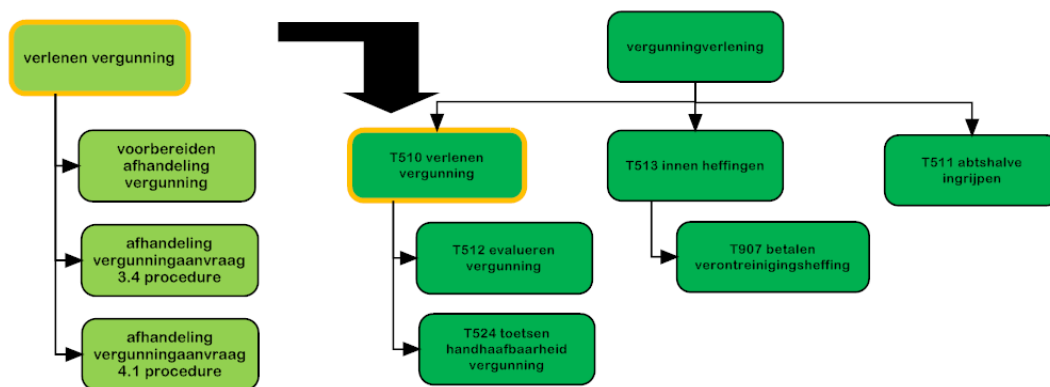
verlenen vergunning

voorbereiden afhandeling vergunning

afhandeling vergunningaanvraag 3.4 procedure

afhandeling vergunningaanvraag 4.1 procedure

vergunningverlening

T510 verlenen vergunning

T512 evalueren vergunning

T524 toetsen handhaafbaarheid vergunning

T513 innen heffingen

T907 betalen verontreinigingsheffing

T511 abtshalve ingrijpen